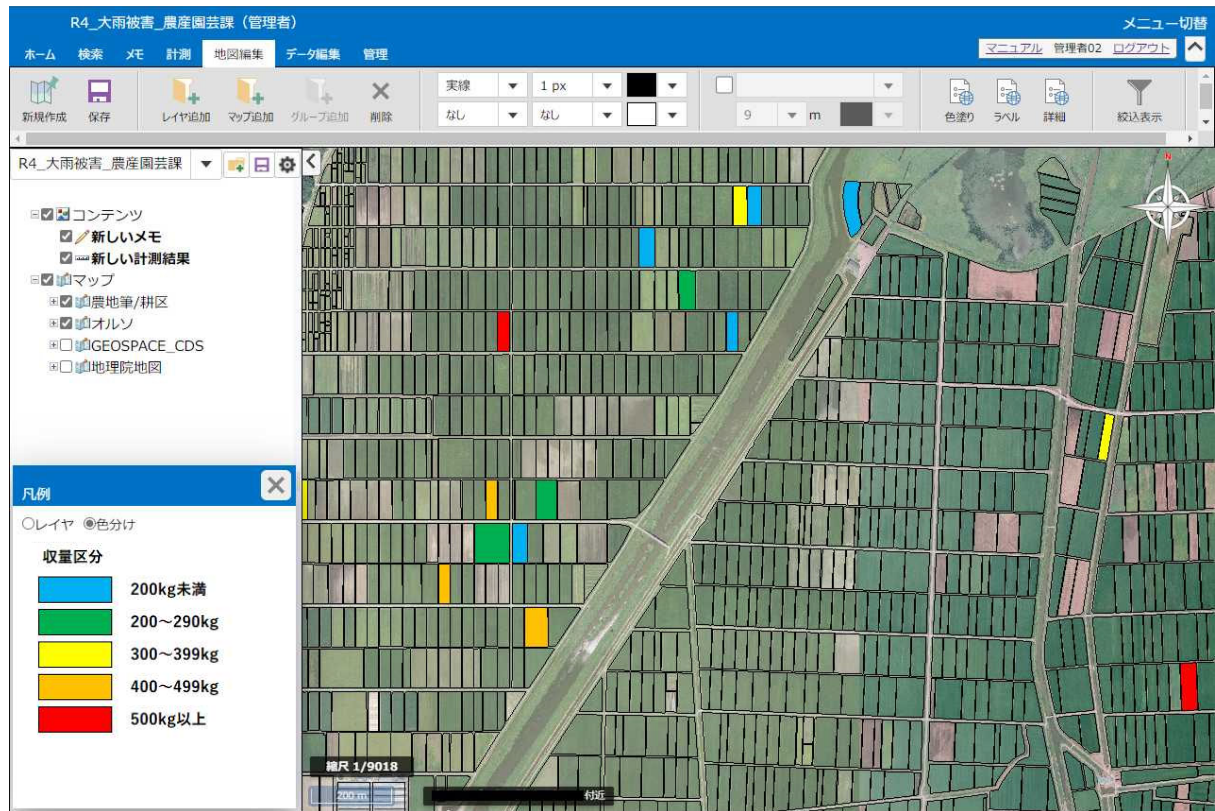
R4_大雨被害_農産園芸課（管理者）

メニュー切替

ホーム　検索　メモ　計測　地図編集　データ編集　管理

マニュアル　管理者02　ログアウト

新規作成　保存　レイヤ追加　マップ追加　グループ追加　削除

実線　1 px
なし　なし
9　m

色塗り　ラベル　詳細　絞込表示

R4_大雨被害_農産園芸課

コンテンツ
新しいメモ
新しい計測結果
マップ
農地筆/耕区
オルソ
GEOSPACE_CDS
地理院地図

凡例

○レイヤ ◉色分け

収量区分

200kg未満
200～290kg
300～399kg
400～499kg
500kg以上

縮尺 1/9018

200 m

付近

N